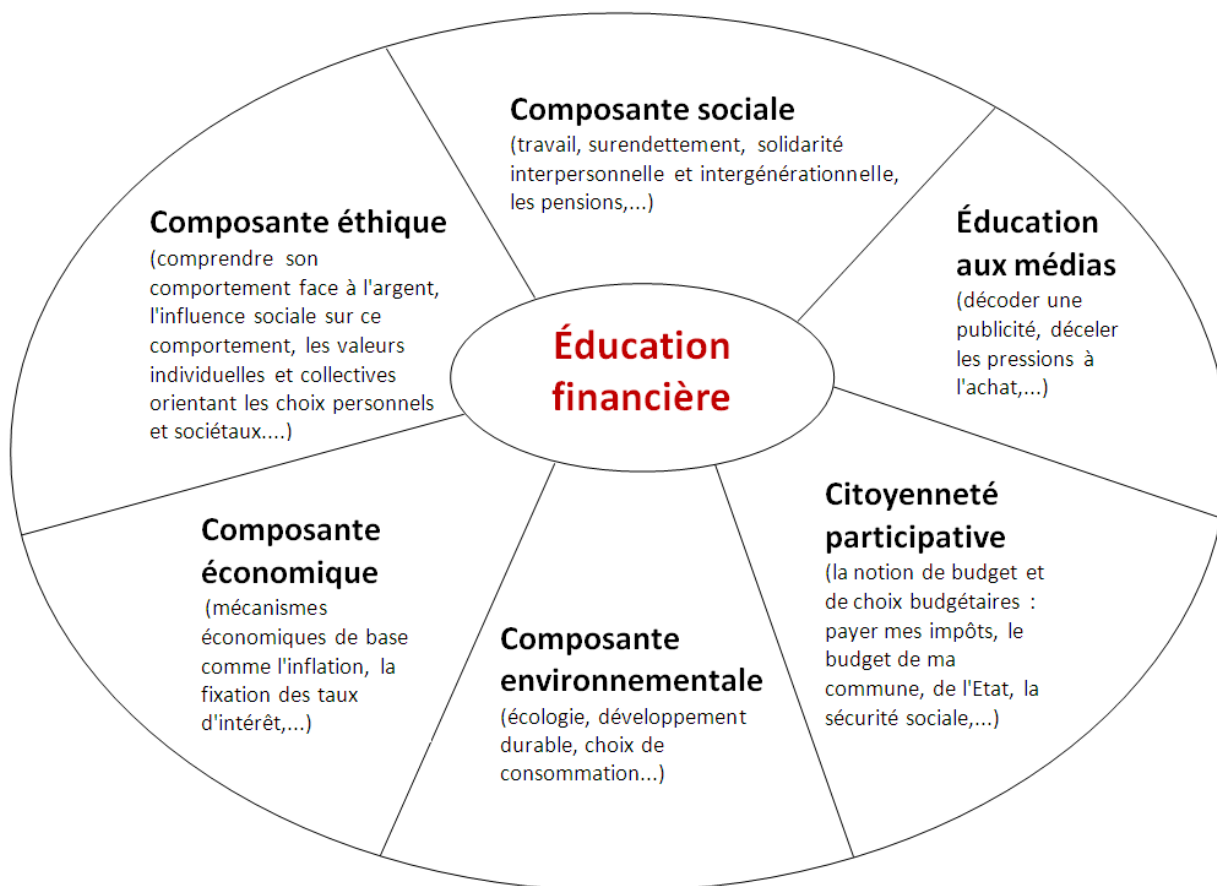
Éducation financière

Composante sociale
(travail, surendettement, solidarité interpersonnelle et intergénérationnelle, les pensions,...)

Éducation aux médias
(décoder une publicité, déceler les pressions à l'achat,...)

Citoyenneté participative
(la notion de budget et de choix budgétaires : payer mes impôts, le budget de ma commune, de l'Etat, la sécurité sociale,...)

Composante environnementale
(écologie, développement durable, choix de consommation...)

Composante économique
(mécanismes économiques de base comme l'inflation, la fixation des taux d'intérêt,...)

Composante éthique
(comprendre son comportement face à l'argent, l'influence sociale sur ce comportement, les valeurs individuelles et collectives orientant les choix personnels et sociétaux....)